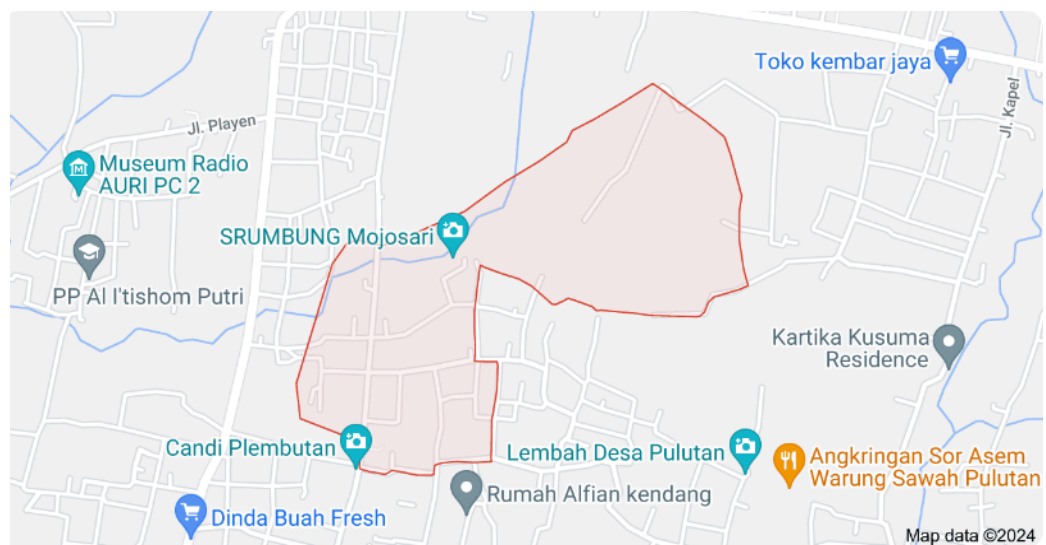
Toko kembar jaya

Jl. Kapel

Jl. Playen

Museum Radio AURI PC 2

SRUMBUNG Mojosari

PP Al I'tishom Putri

Kartika Kusuma Residence

Candi Plembutan

Lembah Desa Pulutan

Angkringan Sor Asem Warung Sawah Pulutan

Rumah Alfian kendang

Dinda Buah Fresh

Map data ©2024